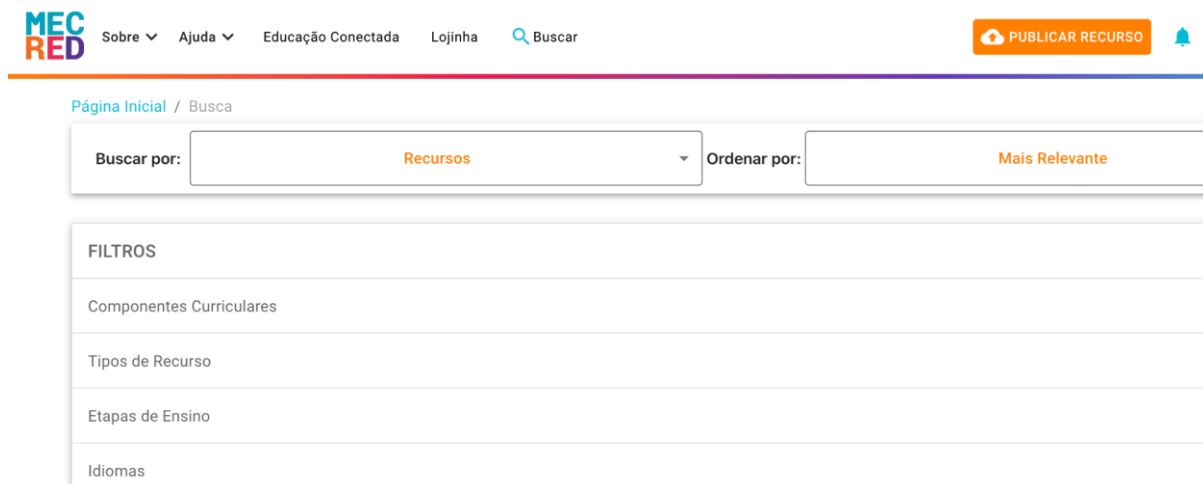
MEC RED

Sobre Ajuda Educação Conectada Lojinha Buscar

PUBLICAR RECURSO

Página Inicial / Busca

Buscar por: Recursos Ordenar por: Mais Relevante

FILTROS

Componentes Curriculares

Tipos de Recurso

Etapas de Ensino

Idiomas